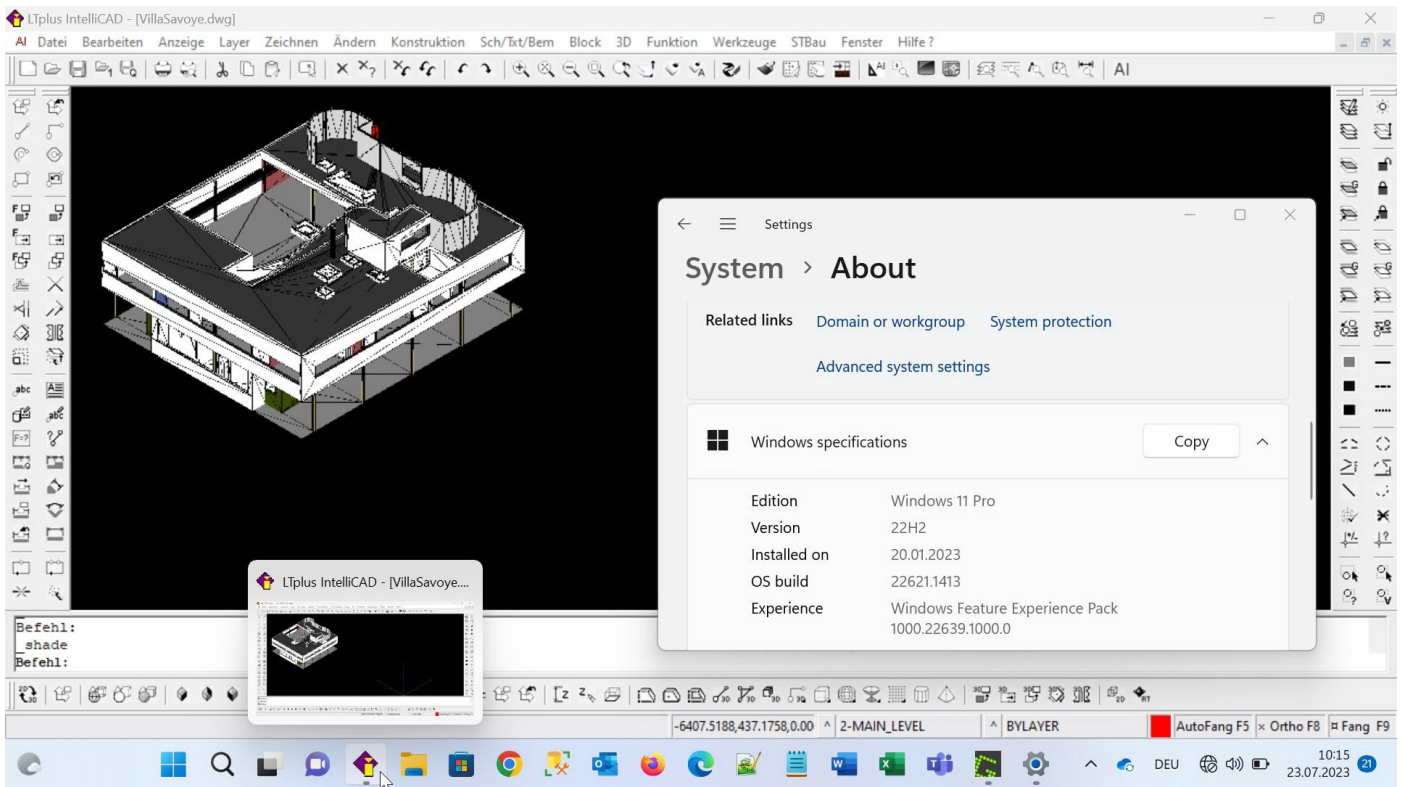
LTplus IntelliCAD - [VillaSavoye.dwg]
AI Datei Bearbeiten Anzeige Layer Zeichnen Ändern Konstruktion Sch/Txt/Bem Block 3D Funktion Werkzeuge STBau Fenster Hilfe ?
AI

Settings
System › About
Related links Domain or workgroup System protection
Advanced system settings
Windows specifications Copy
Edition Windows 11 Pro
Version 22H2
Installed on 20.01.2023
OS build 22621.1413
Experience Windows Feature Experience Pack 1000.22639.1000.0

LTplus IntelliCAD - [VillaSavoye....

Befehl:
_shade
Befehl:

-6407.5188,437.1758,0.00 2-MAIN_LEVEL BYLAYER AutoFang F5 Ortho F8 Fang F9

DEU 10:15 23.07.2023 21